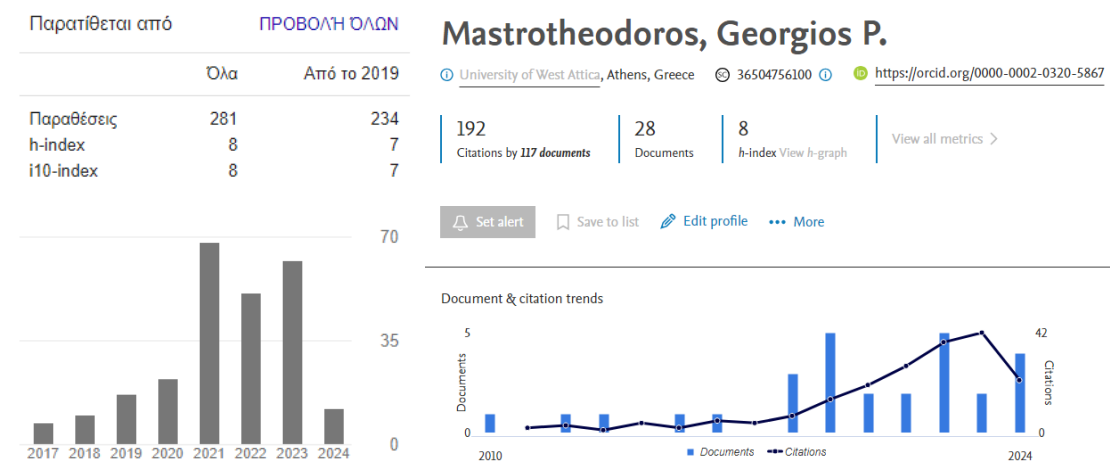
Παρατίθεται από

ΠΡΟΒΟΛΗ ΟΛΩΝ

| | Όλα | Από το 2019 |
|---|---|---|
| Παραθέσεις | 281 | 234 |
| h-index | 8 | 7 |
| i10-index | 8 | 7 |

70

35

0

2017 2018 2019 2020 2021 2022 2023 2024

Mastrotheodoros, Georgios P.

University of West Attica, Athens, Greece 36504756100 https://orcid.org/0000-0002-0320-5867

192
Citations by 117 documents

28
Documents

8
h-index View h-graph

View all metrics >

Set alert Save to list Edit profile More

Document & citation trends

5

0

Documents

42

0

Citations

2010

2024

Documents Citations